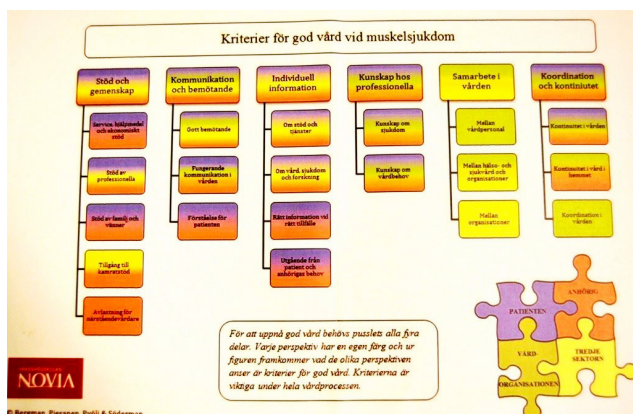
Kriterier för god vård vid muskelsjukdom

Stöd och gemenskap

Service, hjälpmedel och ekonomiskt stöd

Stöd av professionella

Stöd av familj och vänner

Tillgång till kamratstöd

Avlastning för närståendevårdare

Kommunikation och bemötande

Gott bemötande

Fungerande kommunikation i vården

Förståelse för patienten

Individuell information

Om stöd och tjänster

Om vård, sjukdom och forskning

Rätt information vid rätt tillfälle

Utgående från patient och anhörigas behov

Kunskap hos professionella

Kunskap om sjukdom

Kunskap om vårdbehov

Samarbete i vården

Mellan vårdpersonal

Mellan hälso- och sjukvård och organisationer

Mellan organisationer

Koordination och kontinuitet

Kontinuitet i vården

Kontinuitet i vård i hemmet

Koordination i vården

För att uppnå god vård behövs pusslets alla fyra delar. Varje perspektiv har en egen färg och ur figuren framkommer vad de olika perspektiven anser är kriterier för god vård. Kriterierna är viktiga under hela vårdprocessen.

PATIENTEN

ANHÖRIG

VÅRD-ORGANISATIONEN

TREDJE SEKTORN

NOVIA

© Bergman, Piirainen, Rolli & Söderman